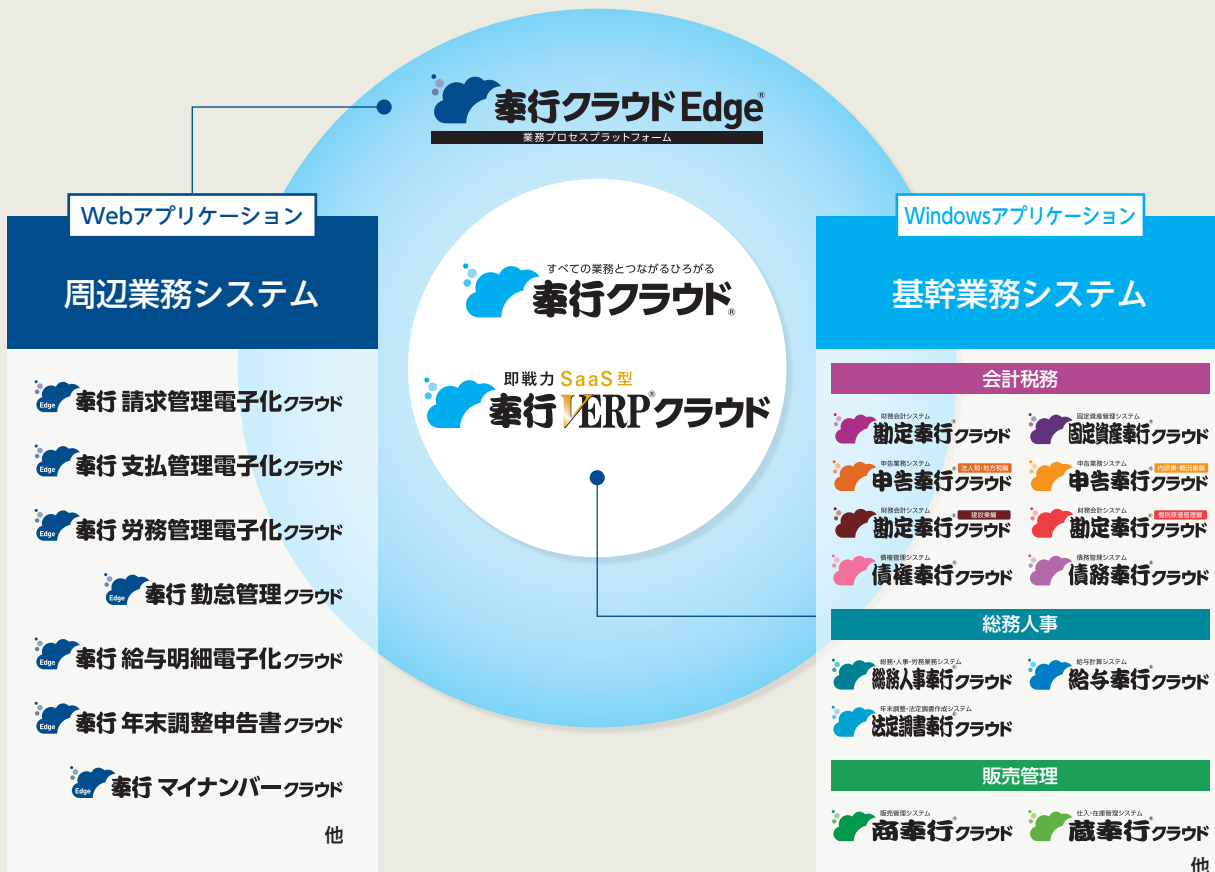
奉行クラウドEdge®
業務プロセスプラットフォーム

Webアプリケーション

周辺業務システム

Edge 奉行 請求管理電子化クラウド

Edge 奉行 支払管理電子化クラウド

Edge 奉行 労務管理電子化クラウド

Edge 奉行 勤怠管理クラウド

Edge 奉行 給与明細電子化クラウド

Edge 奉行 年末調整申告書クラウド

Edge 奉行 マイナンバークラウド

他

すべての業務とつながるひろがる
奉行クラウド®

即戦力 SaaS型
奉行V ERP®クラウド

Windowsアプリケーション

基幹業務システム

会計税務

財務会計システム
勘定奉行®クラウド

固定資産管理システム
固定資産奉行®クラウド

申告業務システム
申告奉行®クラウド 法人税・地方税編

申告業務システム
申告奉行®クラウド 内訳書・概況書編

財務会計システム
勘定奉行®クラウド 建設業編

財務会計システム
勘定奉行®クラウド 個別原価管理編

債権管理システム
債権奉行®クラウド

債務管理システム
債務奉行®クラウド

総務人事

総務・人事・労務業務システム
総務人事奉行®クラウド

給与計算システム
給与奉行®クラウド

年末調整・法定調書作成システム
法定調書奉行®クラウド

販売管理

販売管理システム
商奉行®クラウド

仕入・在庫管理システム
蔵奉行®クラウド

他